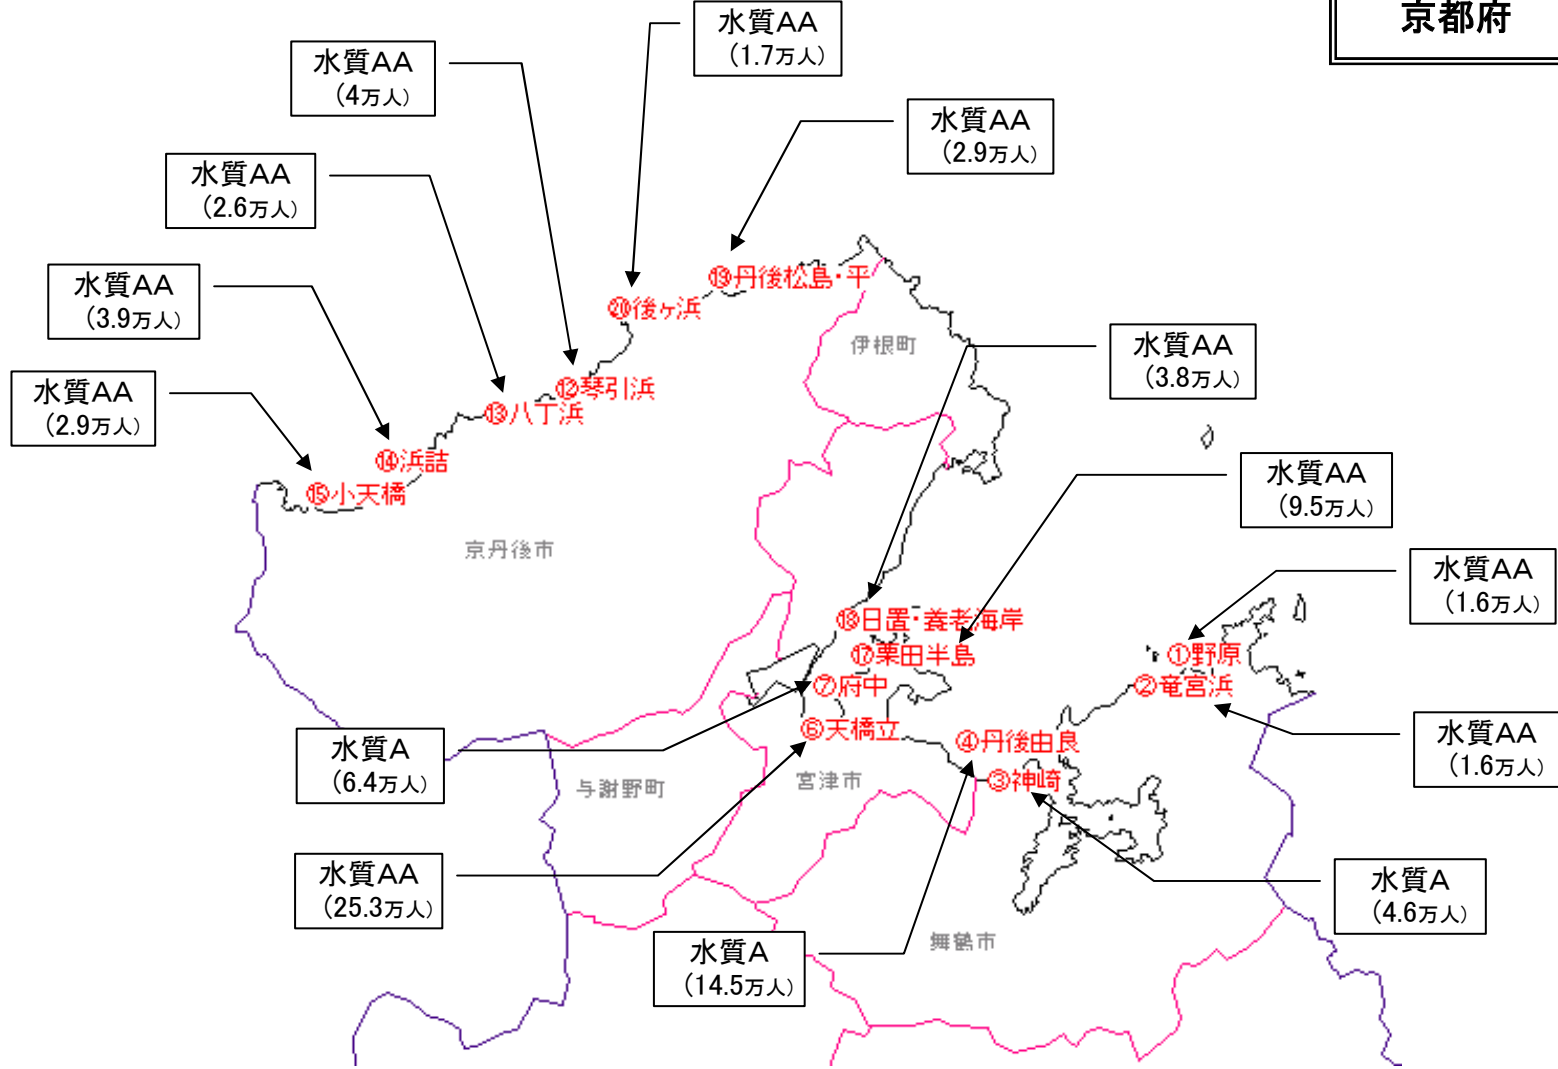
京都府

水質AA
（1.7万人）

水質AA
（4万人）

水質AA
（2.9万人）

水質AA
（2.6万人）

水質AA
（3.9万人）

水質AA
（2.9万人）

⑲丹後松島・平
⑳後ヶ浜
伊根町
⑫琴引浜
⑬八丁浜
⑭浜詰
⑮小天橋

水質AA
（3.8万人）

水質AA
（9.5万人）

京丹後市

水質AA
（1.6万人）

⑱日置・養老海岸
⑰栗田半島
①野原
②竜宮浜

水質AA
（1.6万人）

⑦府中
⑥天橋立
④丹後由良
③神崎

水質A
（6.4万人）

与謝野町
宮津市

水質AA
（25.3万人）

水質A
（4.6万人）

水質A
（14.5万人）

舞鶴市